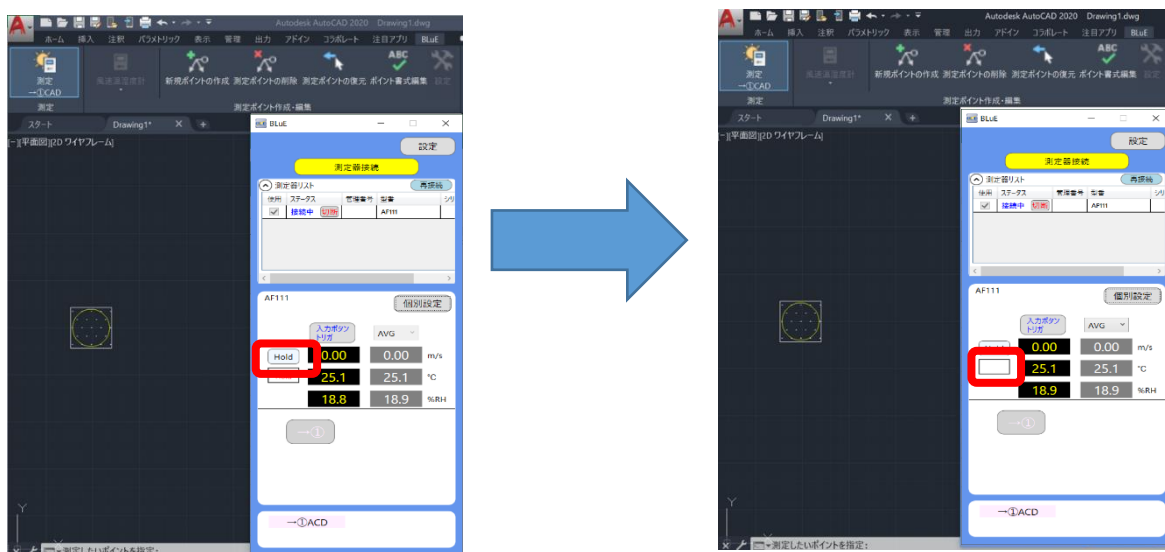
Autodesk AutoCAD 2020 Drawing1.dwg
ホーム 挿入 注釈 パラメトリック 表示 管理 出力 アドイン コラボレート 注目アプリ BLuE
測定 →①CAD
高速温湿度計
新規ポイントの作成 測定ポイントの削除 測定ポイントの復元 ポイント書式編集 設定
測定
測定ポイント作成・編集
スタート Drawing1* ×
[-][平面図][2D ワイヤフレーム]
BLuE
設定
測定器接続
測定器リスト
再接続
使用 ステータス 管理番号 型番
接続中 切断 AF111
AF111
個別設定
入力ボタン トリガ
AVG
Hold
0.00 0.00 m/s
25.1 25.1 °C
18.8 18.9 %RH
→①
→①ACD
測定したいポイントを指定:

Autodesk AutoCAD 2020 Drawing1.dwg
ホーム 挿入 注釈 パラメトリック 表示 管理 出力 アドイン コラボレート 注目アプリ BLuE
測定 →①CAD
高速温湿度計
新規ポイントの作成 測定ポイントの削除 測定ポイントの復元 ポイント書式編集 設定
測定
測定ポイント作成・編集
スタート Drawing1* ×
[-][平面図][2D ワイヤフレーム]
BLuE
設定
測定器接続
測定器リスト
再接続
使用 ステータス 管理番号 型番 シリ
接続中 切断 AF111
AF111
個別設定
入力ボタン トリガ
AVG
0.00 0.00 m/s
25.1 25.1 °C
18.9 18.9 %RH
→①
→①ACD
測定したいポイントを指定: